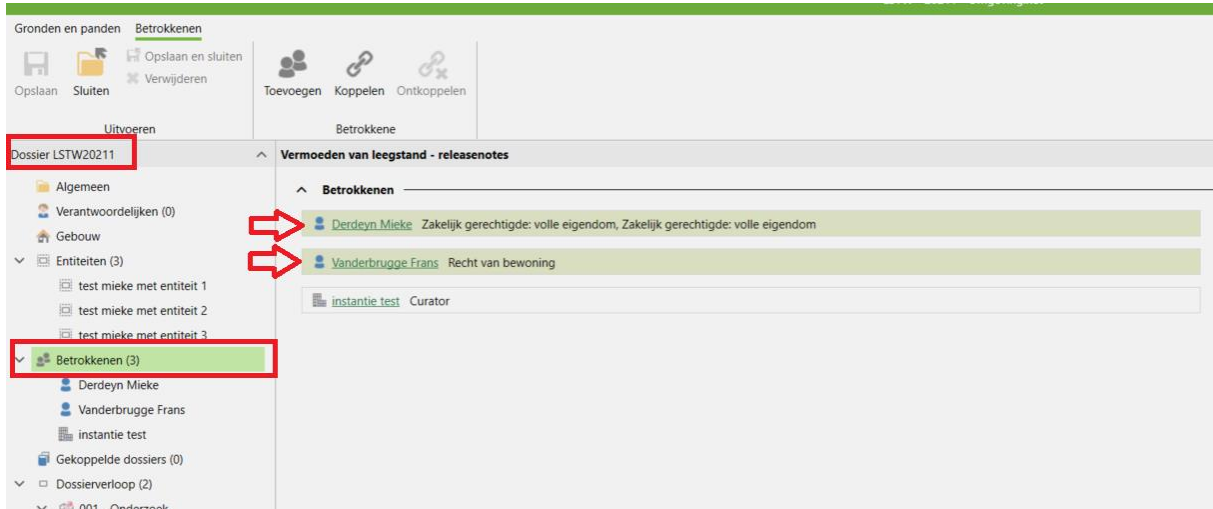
Gronden en panden Betrokkenen

Opslaan Sluiten Opslaan en sluiten Verwijderen
Uitvoeren

Toevoegen Koppelen Ontkoppelen
Betrokkene

Dossier LSTW20211

Algemeen
Verantwoordelijken (0)
Gebouw
Entiteiten (3)
test mieke met entiteit 1
test mieke met entiteit 2
test mieke met entiteit 3
Betrokkenen (3)
Derdeyn Mieke
Vanderbrugge Frans
instantie test
Gekoppelde dossiers (0)
Dossierverloop (2)
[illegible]

Vermoeden van leegstand - releasenotes

Betrokkenen

Derdeyn Mieke Zakelijk gerechtigde: volle eigendom, Zakelijk gerechtigde: volle eigendom

Vanderbrugge Frans Recht van bewoning

instantie test Curator